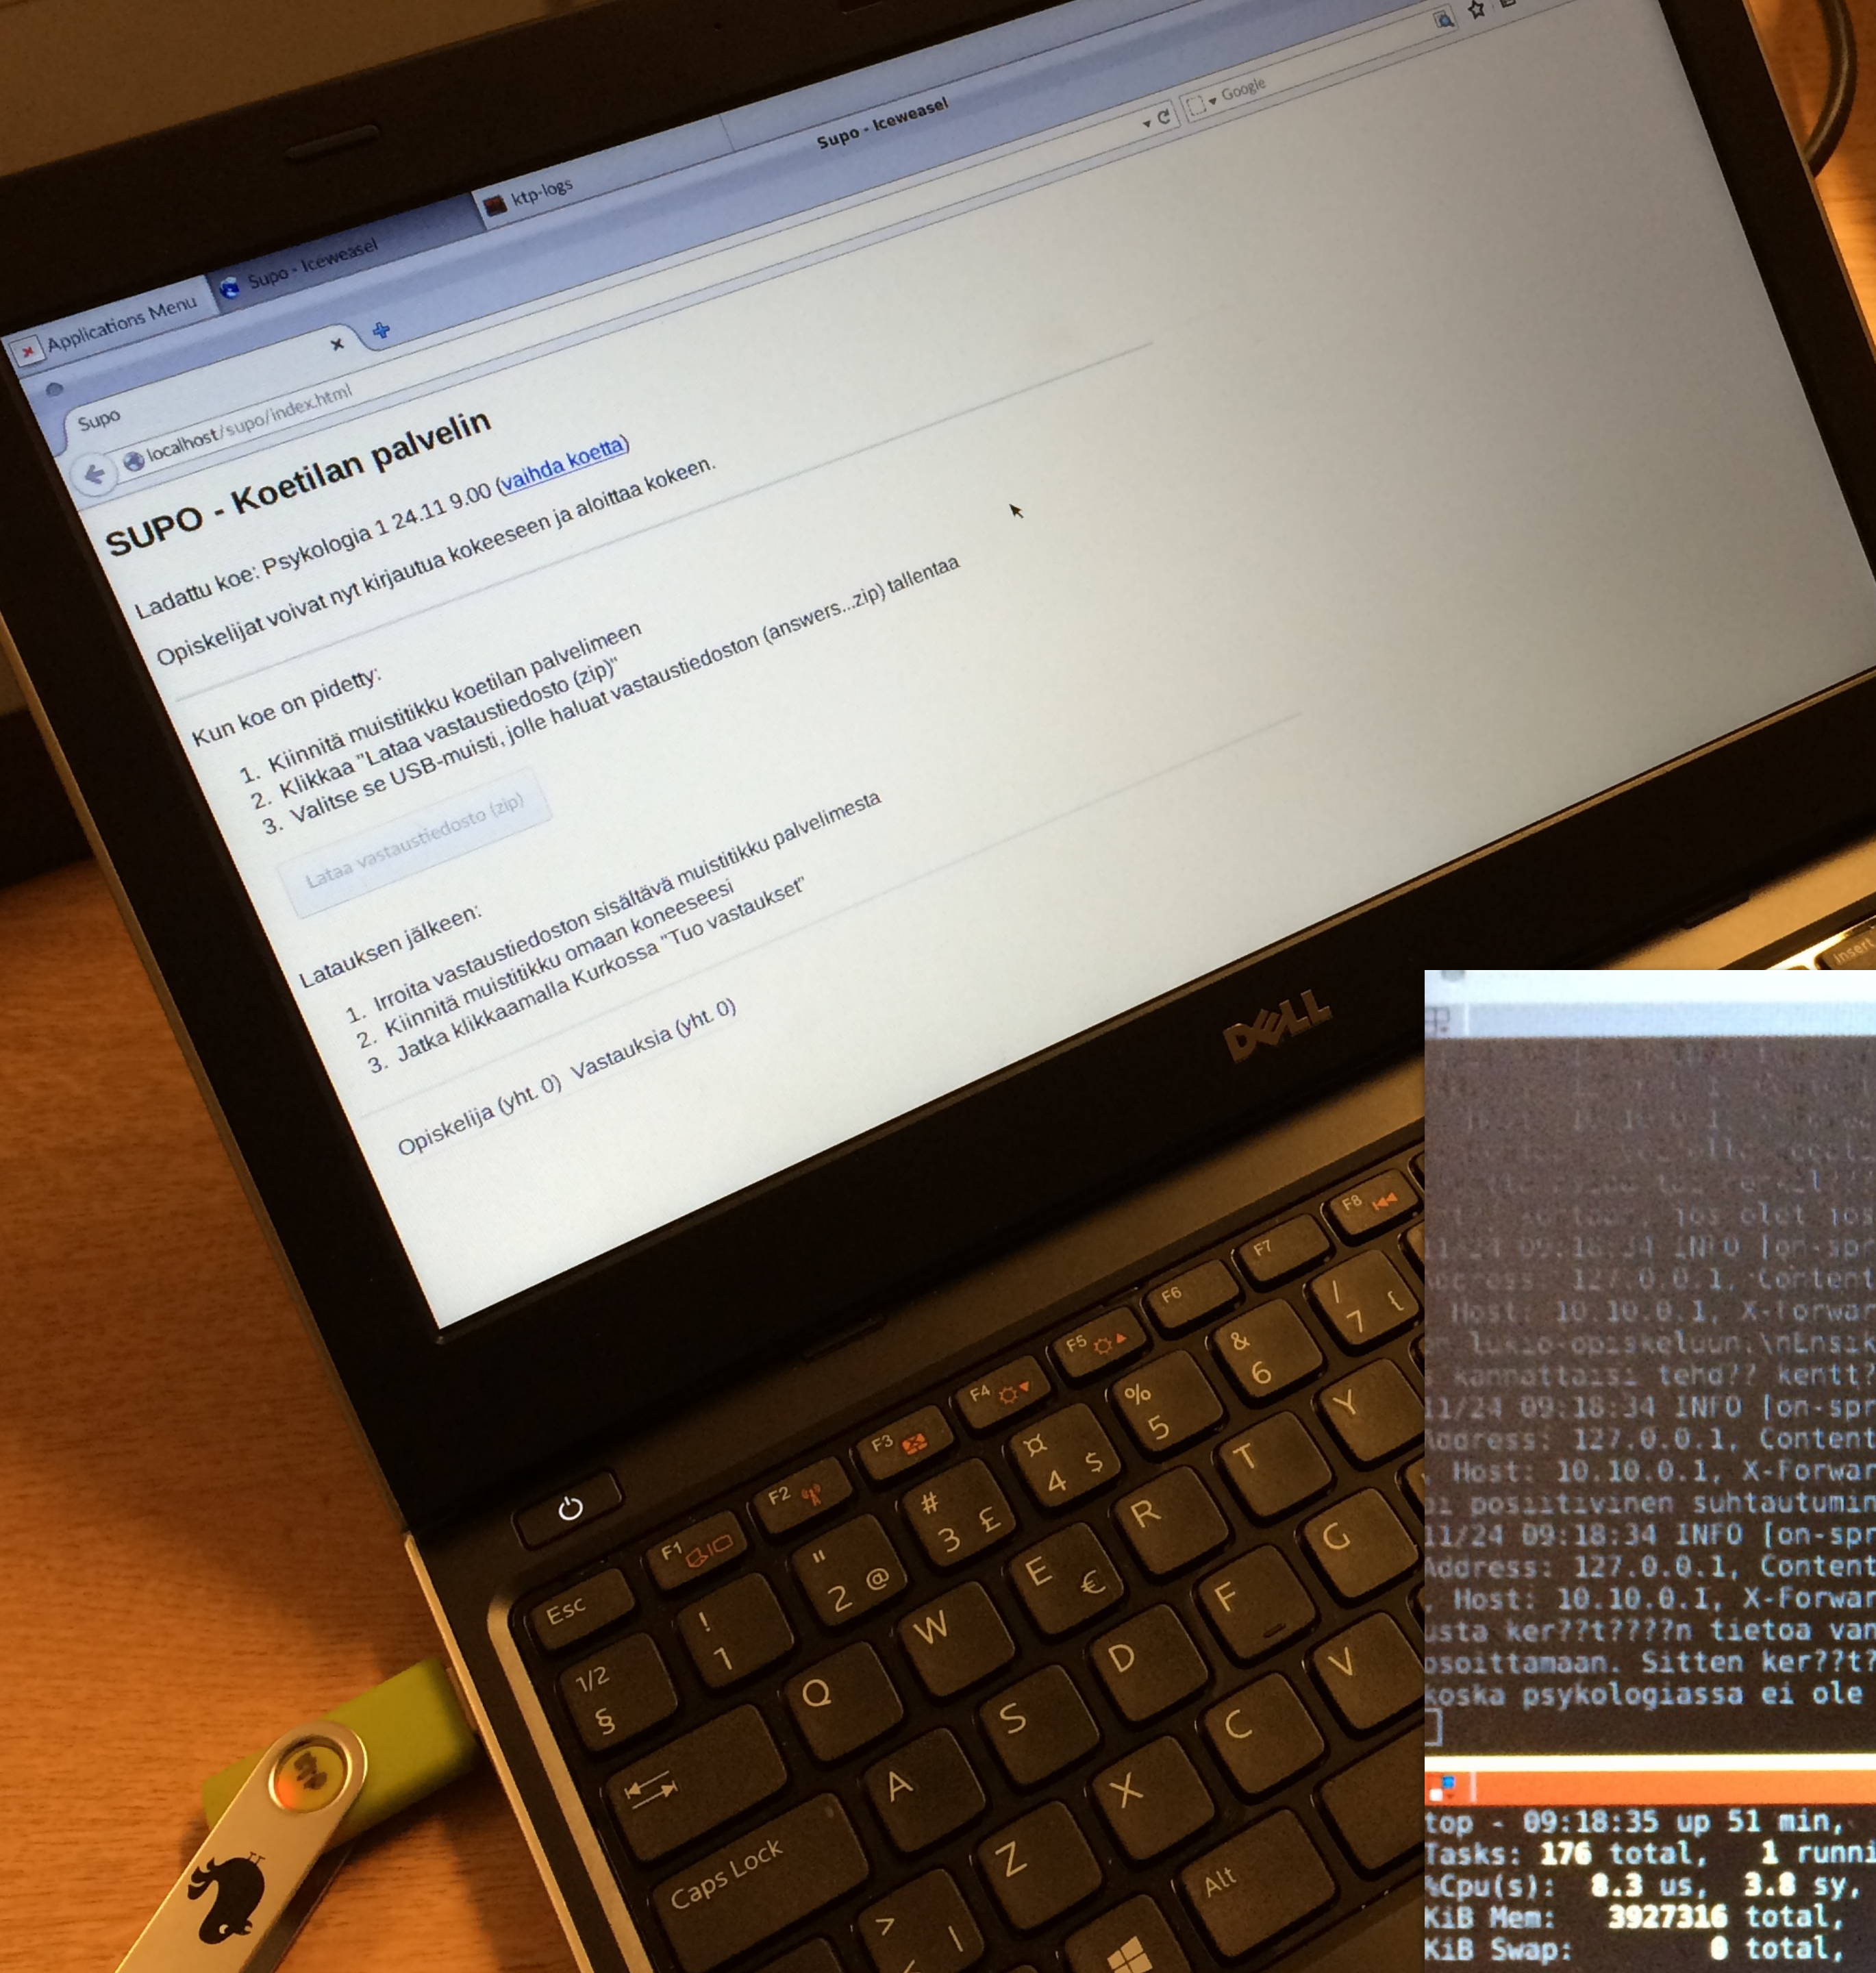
Applications Menu
Supo - Iceweasel
ktp-logs
Supo - Iceweasel
Google
Supo
localhost/supo/index.html

SUPO - Koetilan palvelin

Ladattu koe: Psykologia 1 24.11 9.00 (vaihda koetta)

Opiskelijat voivat nyt kirjautua kokeeseen ja aloittaa kokeen.

Kun koe on pidetty:

1. Kiinnitä muistitikku koetilan palvelimeen
2. Klikkaa "Lataa vastaustiedosto (zip)"
3. Valitse se USB-muisti, jolle haluat vastaustiedoston (answers...zip) tallentaa

Lataa vastaustiedosto (zip)

Latauksen jälkeen:

1. Irroita vastaustiedoston sisältävä muistitikku palvelimesta
2. Kiinnitä muistitikku omaan koneeseesi
3. Jatka klikkaamalla Kurkossa "Tuo vastaukset"

Opiskelija (yht. 0) Vastauksia (yht. 0)

DELL

Esc F1 F2 F3 F4 F5 F6 F7 F8
! 1 " 2 @ # 3 £ ¤ 4 $ % 5 & 6 / 7 {
Q W E € R T Y
1/2 § A S D F G
Z X C V
Caps Lock Alt
Insert

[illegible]
11/24 09:18:34 INFO [on-spr
Address: 127.0.0.1, Content
Host: 10.10.0.1, X-Forwar
lukio-opiskeluun.\nEnsik
kannattaisi tehd?? kentt?
11/24 09:18:34 INFO [on-spr
Address: 127.0.0.1, Content
Host: 10.10.0.1, X-Forwar
positiivinen suhtautumin
11/24 09:18:34 INFO [on-spr
Address: 127.0.0.1, Content
Host: 10.10.0.1, X-Forwar
usta ker??t????n tietoa van
osoittamaan. Sitten ker??t?
koska psykologiassa ei ole
top - 09:18:35 up 51 min,
Tasks: 176 total, 1 runni
%Cpu(s): 8.3 us, 3.8 sy,
KiB Mem: 3927316 total,
KiB Swap: 0 total,